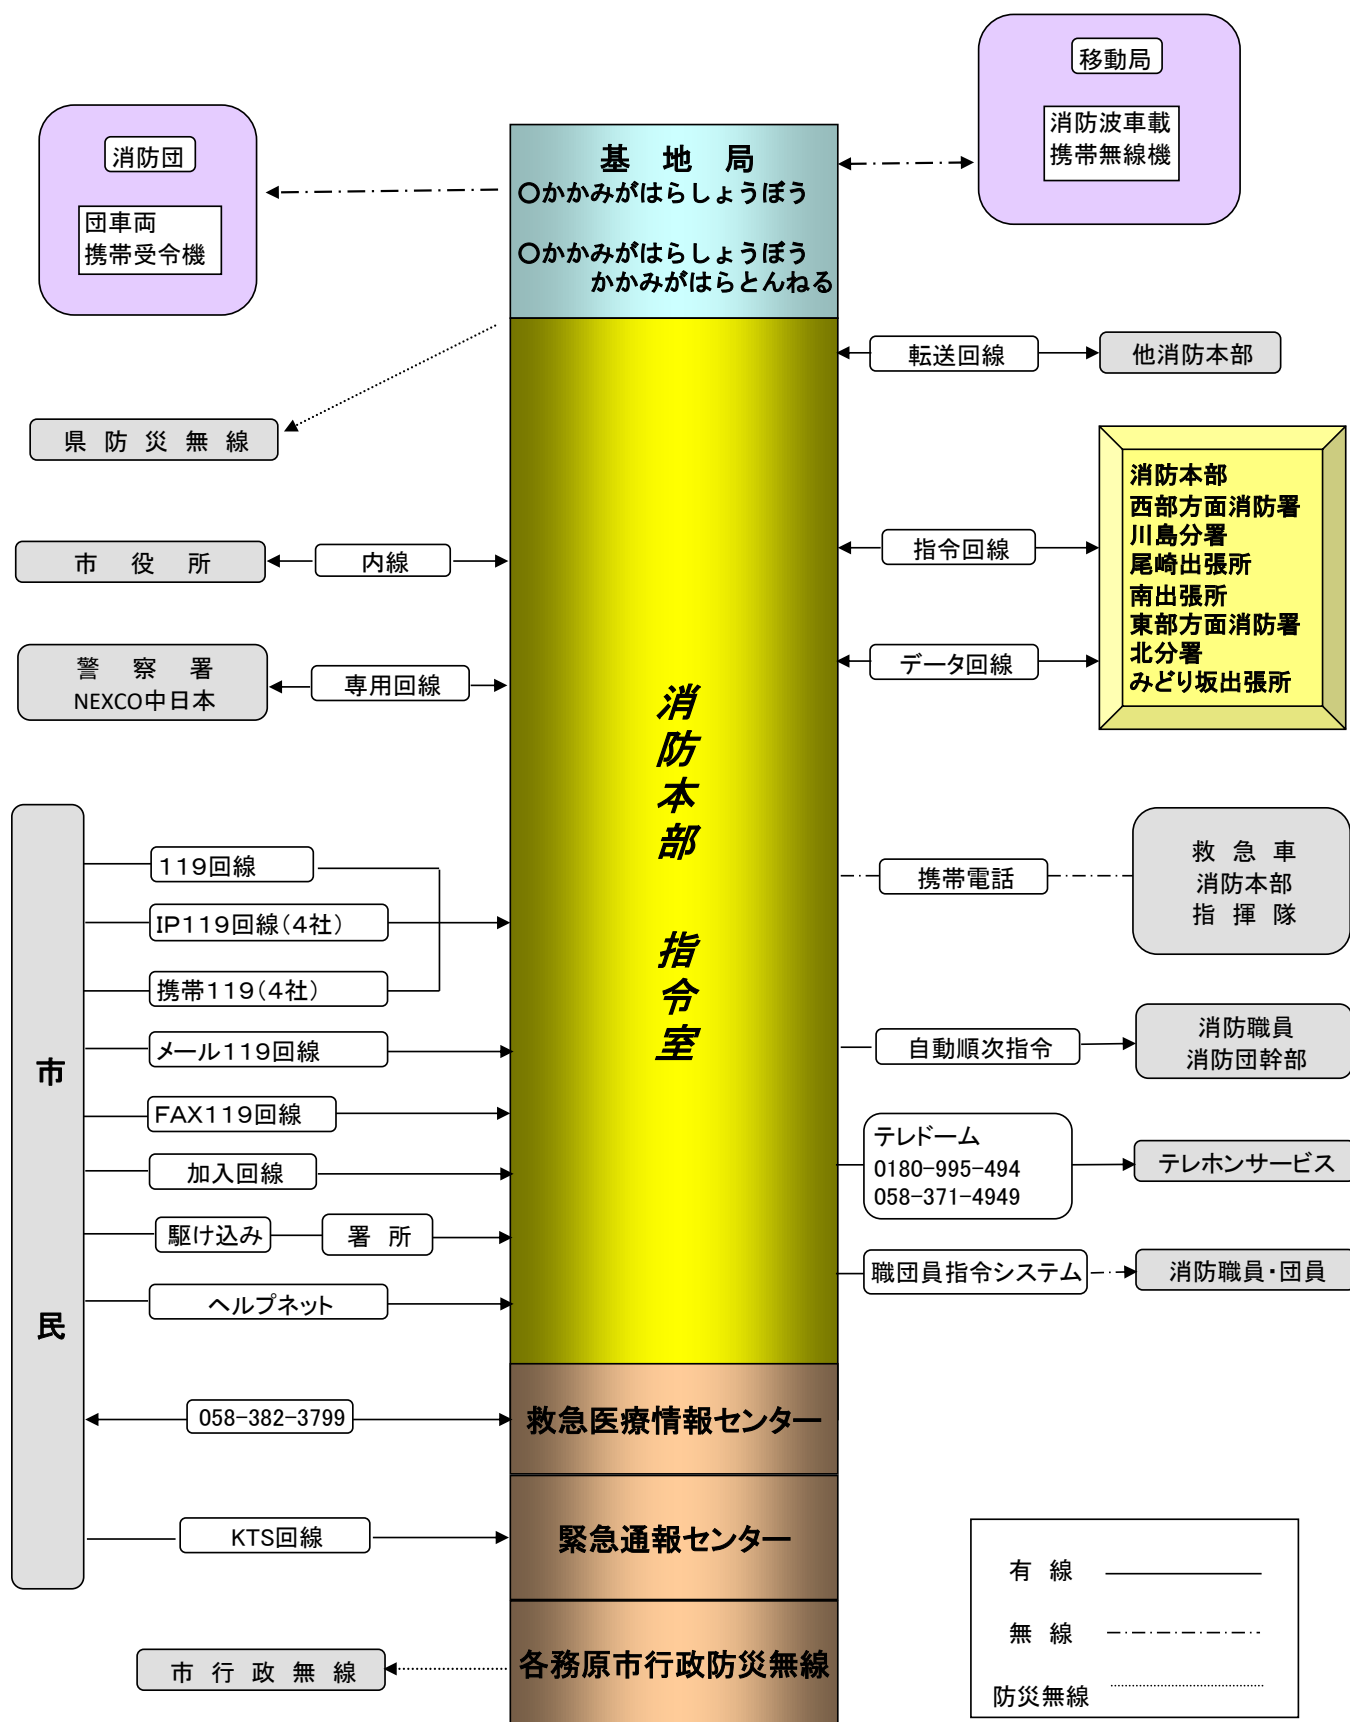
消防団

団車両
携帯受令機

基　地　局
○かかみがはらしょうぼう

○かかみがはらしょうぼう
かかみがはらとんねる

移動局

消防波車載
携帯無線機

転送回線

他消防本部

県　防　災　無　線

消防本部
西部方面消防署
川島分署
尾崎出張所
南出張所
東部方面消防署
北分署
みどり坂出張所

指令回線

データ回線

市　役　所

内線

警　察　署
NEXCO中日本

専用回線

消防本部　指令室

市民

119回線

IP119回線（4社）

携帯119（4社）

携帯電話

救　急　車
消防本部
指　揮　隊

メール119回線

自動順次指令

消防職員
消防団幹部

FAX119回線

加入回線

テレドーム
0180-995-494
058-371-4949

テレホンサービス

駆け込み

署　所

職団員指令システム

消防職員・団員

ヘルプネット

058-382-3799

救急医療情報センター

KTS回線

緊急通報センター

有　線

無　線

防災無線

市　行　政　無　線

各務原市行政防災無線